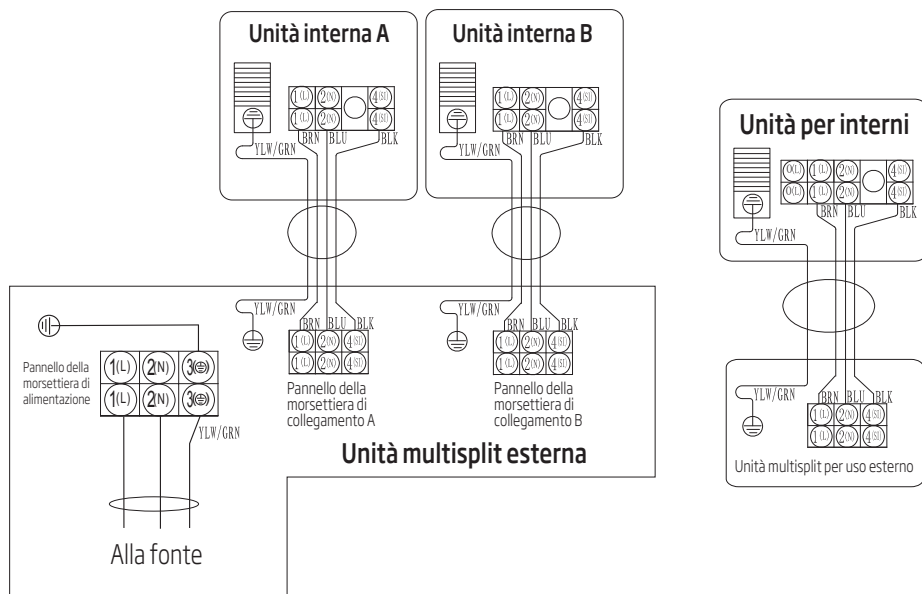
Unità interna A

1(L) 2(N) 4(SI)
1(L) 2(N) 4(SI)
YLW/GRN BRN BLU BLK

Unità interna B

1(L) 2(N) 4(SI)
1(L) 2(N) 4(SI)
YLW/GRN BRN BLU BLK

Unità per interni

0(L) 1(L) 2(N) 4(SI)
0(L) 1(L) 2(N) 4(SI)
BRN BLU BLK
YLW/GRN

YLW/GRN
BRN BLU BLK
1(L) 2(N) 4(SI)
1(L) 2(N) 4(SI)

YLW/GRN
BRN BLU BLK
1(L) 2(N) 4(SI)
1(L) 2(N) 4(SI)

Pannello della morsettiera di alimentazione
1(L) 2(N) 3(⏚)
1(L) 2(N) 3(⏚)
YLW/GRN

Pannello della morsettiera di collegamento A

Pannello della morsettiera di collegamento B

Unità multisplit esterna

Alla fonte

YLW/GRN
BRN BLU BLK
1(L) 2(N) 4(SI)
1(L) 2(N) 4(SI)

Unità multisplit per uso esterno